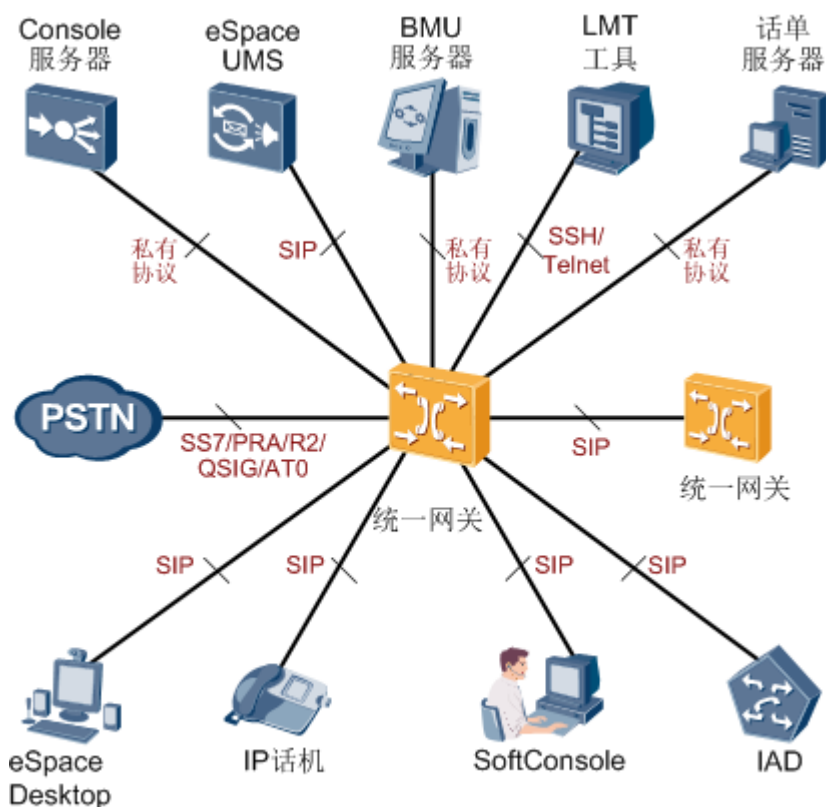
Console
服务器

eSpace
UMS

BMU
服务器

LMT
工具

话单
服务器

私有
协议

SIP

私有
协议

SSH/
Telnet

私有
协议

PSTN

SS7/PRA/R2/
QSIG/AT0

SIP

统一网关

统一网关

SIP

SIP

SIP

SIP

eSpace
Desktop

IP话机

SoftConsole

IAD